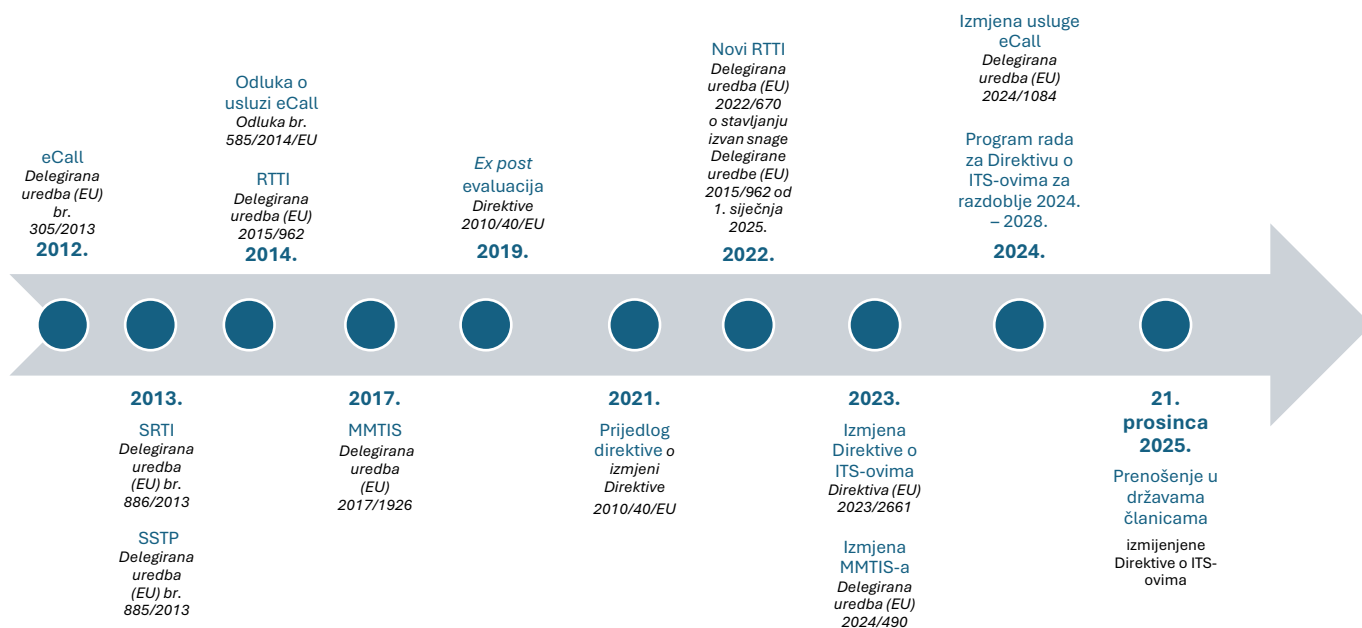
eCall
Delegirana uredba (EU) br. 305/2013
2012.

2013.
SRTI
Delegirana uredba (EU) br. 886/2013

SSTP
Delegirana uredba (EU) br. 885/2013

Odluka o usluzi eCall
Odluka br. 585/2014/EU

RTTI
Delegirana uredba (EU) 2015/962
2014.

2017.
MMTIS
Delegirana uredba (EU) 2017/1926

Ex post evaluacija
Direktive 2010/40/EU
2019.

2021.
Prijedlog direktive o izmjeni Direktive 2010/40/EU

Novi RTTI
Delegirana uredba (EU) 2022/670 o stavljanju izvan snage Delegirane uredbe (EU) 2015/962 od 1. siječnja 2025.
2022.

2023.
Izmjena Direktive o ITS-ovima
Direktiva (EU) 2023/2661

Izmjena MMTIS-a
Delegirana uredba (EU) 2024/490

Izmjena usluge eCall
Delegirana uredba (EU) 2024/1084

Program rada za Direktivu o ITS-ovima za razdoblje 2024. – 2028.
2024.

21. prosinca 2025.
Prenošenje u državama članicama
izmijenjene Direktive o ITS-ovima